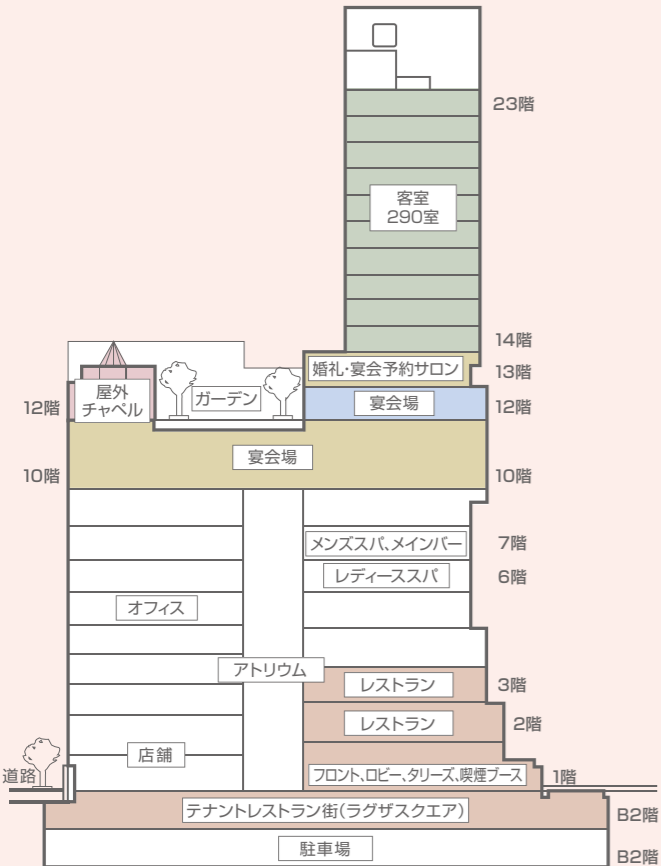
23階

客室
290室

14階

婚礼・宴会予約サロン
13階

屋外
チャペル

ガーデン

12階
宴会場
12階

10階
宴会場
10階

メンズスパ、メインバー
7階

レディーススパ
6階

オフィス

アトリウム

レストラン
3階

レストラン
2階

店舗

道路

フロント、ロビー、タリーズ、喫煙ブース
1階

テナントレストラン街(ラグザスクエア)
B2階

駐車場
B2階